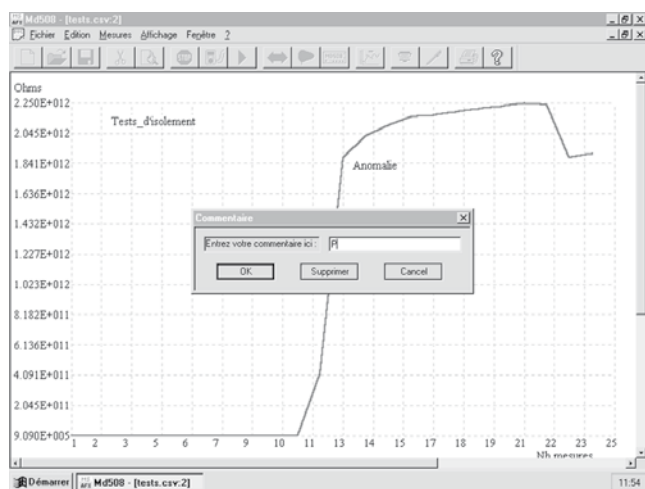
Md508 - [tests.csv:2]

Fichier Edition Mesures Affichage Fenêtre ?

Ohms

2.250E+012

2.045E+012

1.841E+012

1.636E+012

1.432E+012

1.227E+012

1.023E+012

8.182E+011

6.136E+011

4.091E+011

2.045E+011

9.090E+005

Tests_d'isolement

Anomalie

Commentaire

Entrez votre commentaire ici : R

OK Supprimer Cancel

1 2 3 4 5 6 7 8 9 10 11 12 13 14 15 17 18 19 21 22 23 25

Nb mesures

Démarrer Md508 - [tests.csv:2]

11:54